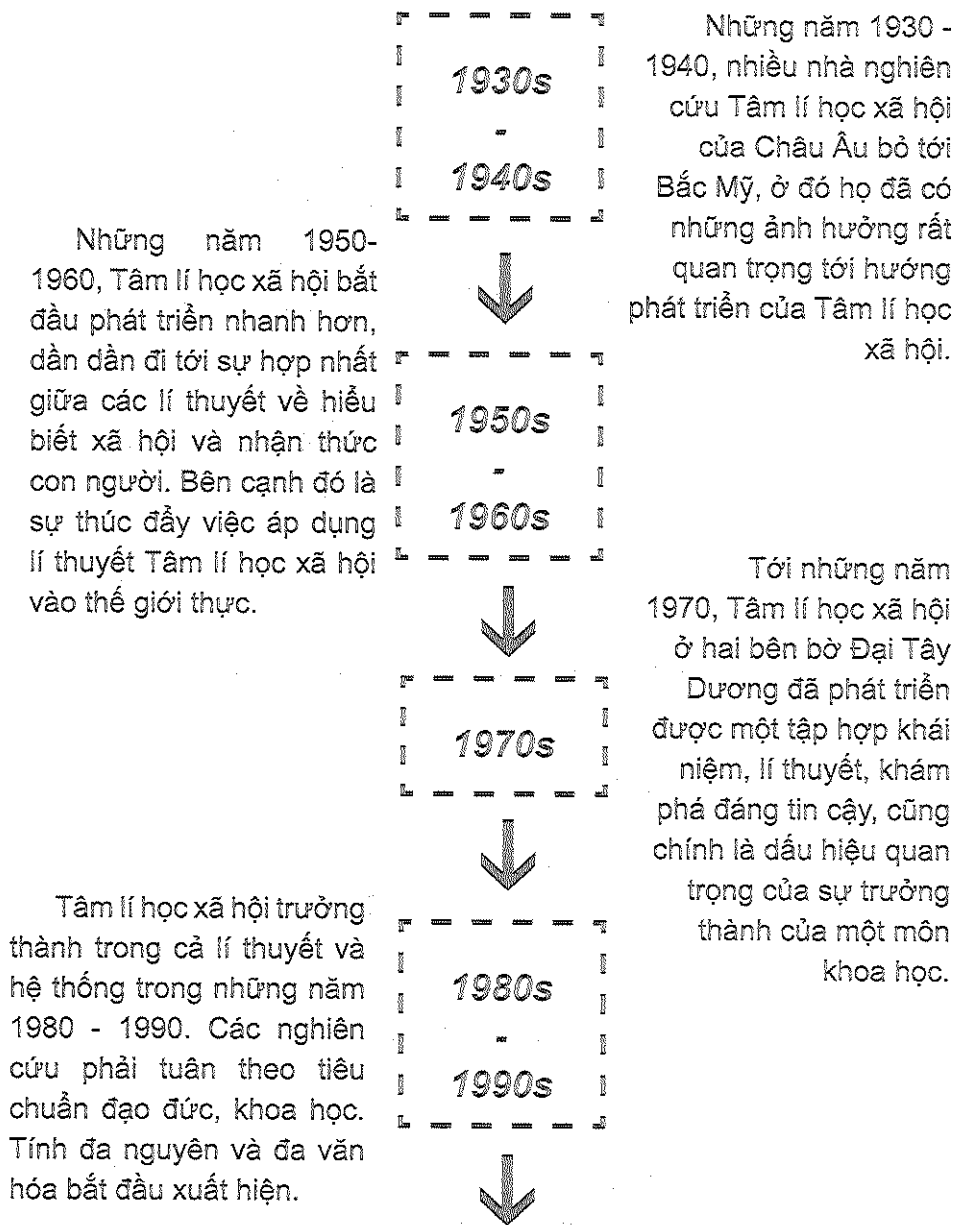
1930s
-
1940s

Những năm 1930 - 1940, nhiều nhà nghiên cứu Tâm lí học xã hội của Châu Âu bỏ tới Bắc Mỹ, ở đó họ đã có những ảnh hưởng rất quan trọng tới hướng phát triển của Tâm lí học xã hội.

Những năm 1950-1960, Tâm lí học xã hội bắt đầu phát triển nhanh hơn, dần dần đi tới sự hợp nhất giữa các lí thuyết về hiểu biết xã hội và nhận thức con người. Bên cạnh đó là sự thúc đẩy việc áp dụng lí thuyết Tâm lí học xã hội vào thế giới thực.

1950s
-
1960s

1970s

Tới những năm 1970, Tâm lí học xã hội ở hai bên bờ Đại Tây Dương đã phát triển được một tập hợp khái niệm, lí thuyết, khám phá đáng tin cậy, cũng chính là dấu hiệu quan trọng của sự trưởng thành của một môn khoa học.

Tâm lí học xã hội trưởng thành trong cả lí thuyết và hệ thống trong những năm 1980 - 1990. Các nghiên cứu phải tuân theo tiêu chuẩn đạo đức, khoa học. Tính đa nguyên và đa văn hóa bắt đầu xuất hiện.

1980s
-
1990s